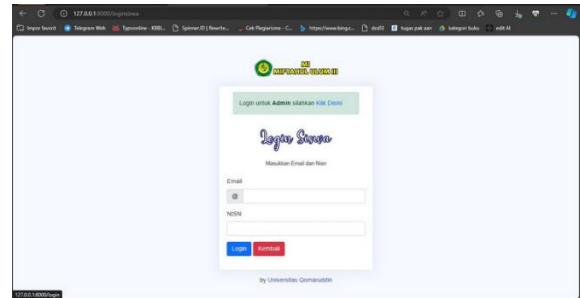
127.0.0.1:8000/loginsiswa

Impor favorit | Telegram Web | Typeonline - KBBI... | Spinner.ID | Rewrite... | Cek Plagiarisme - C... | https://www.bing.c... | doc01 | tugas pak aan | kategori buku | edit AI

MI MIFTAHUL ULUM III

Login untuk Admin silahkan Klik Disini

Login Siswa

Masukkan Email dan Nisn

Email

@

NISN

Login Kembali

by Universitas Qomaruddin

127.0.0.1:8000/login